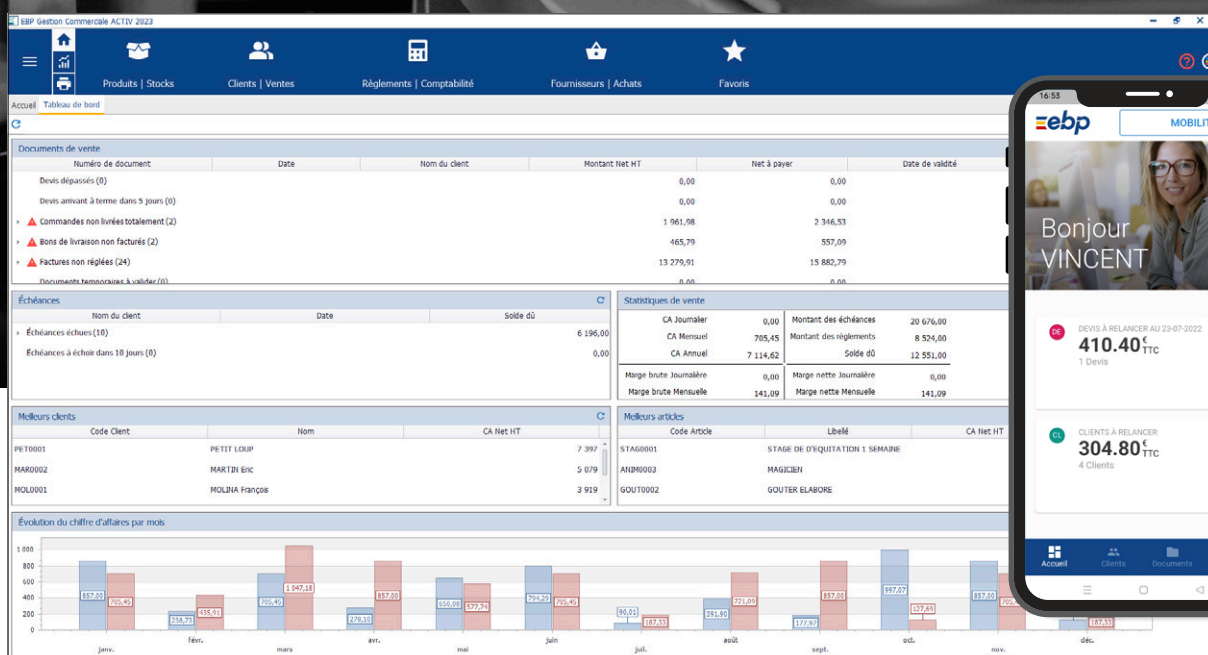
EBP Gestion Commerciale ACTIV 2023

Produits | Stocks
Clients | Ventes
Règlements | Comptabilité
Fournisseurs | Achats
Favoris

Accueil
Tableau de bord

Documents de vente

| Numéro de document | Date | Nom du client | Montant Net HT | Net à payer | Date de validité |
|---|---|---|---|---|---|
| Devis dépassés (0) | | | 0,00 | 0,00 | |
| Devis arrivant à terme dans 5 jours (0) | | | 0,00 | 0,00 | |
| Commandes non livrées totalement (2) | | | 1 961,98 | 2 346,53 | |
| Bons de livraison non facturés (2) | | | 465,79 | 557,09 | |
| Factures non réglées (24) | | | 13 279,91 | 15 882,79 | |
| Documents temporaires à valider (0) | | | 0,00 | 0,00 | |

Échéances

| Nom du client | Date | Solde dû |
|---|---|---|
| Échéances échues (10) | | 6 196,00 |
| Échéances à échoir dans 10 jours (0) | | 0,00 |

Statistiques de vente

| | | | |
|---|---|---|---|
| CA Journalier | 0,00 | Montant des échéances | 20 676,00 |
| CA Mensuel | 785,45 | Montant des règlements | 8 524,00 |
| CA Annuel | 7 114,62 | Solde dû | 12 551,00 |
| Marge brute Journalière | 0,00 | Marge nette Journalière | 0,00 |
| Marge brute Mensuelle | 141,09 | Marge nette Mensuelle | 141,09 |

Meilleurs clients

| Code Client | Nom | CA Net HT |
|---|---|---|
| PET0001 | PETIT LOUP | 7 397 |
| MAR0002 | MARTIN Eric | 5 079 |
| MOL0001 | MOLINA François | 3 919 |

Meilleurs articles

| Code Article | Libellé | CA Net HT |
|---|---|---|
| STAG0001 | STAGE DE D'EQUITATION 1 SEMAINE | |
| ANIM0003 | MAGICIEN | |
| GOUT0002 | GOUTER ELABORE | |

Évolution du chiffre d'affaires par mois

1 000
800
600
400
200
0

857,00 705,45 238,73 435,91 705,45 1 047,18 278,10 857,00 650,00 577,74 794,20 705,45 90,01 187,33 391,90 721,09 177,97 857,00 987,07 127,69 857,00 187,33

janv. févr. mars avr. mai juin juil. août sept. oct. nov. déc.

16:53
ebp
MOBILIT
Bonjour VINCENT
DE
DEVIS À RELANCER AU 23-07-2022
410.40€ TTC
1 Devis
CL
CLIENTS À RELANCER
304.80€ TTC
4 Clients
Accueil
Clients
Documents